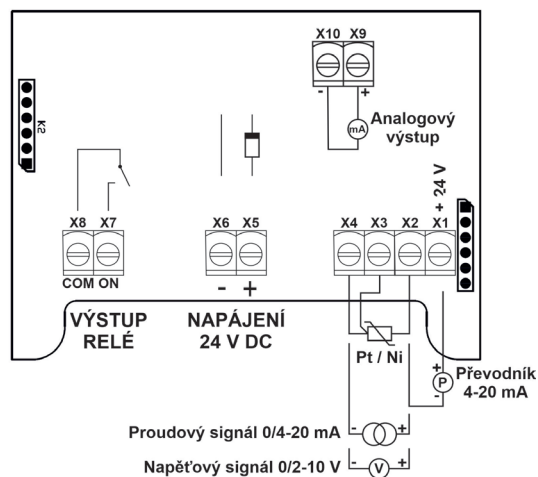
X10 X9
- +
mA
Analogový výstup

K2

+ 24 V

X8 X7
COM ON

X6 X5
- +

X4 X3 X2 X1

VÝSTUP RELÉ

NAPÁJENÍ 24 V DC

Pt / Ni

+
P
-
Převodník 4-20 mA

Proudový signál 0/4-20 mA - +

Napěťový signál 0/2-10 V - V +